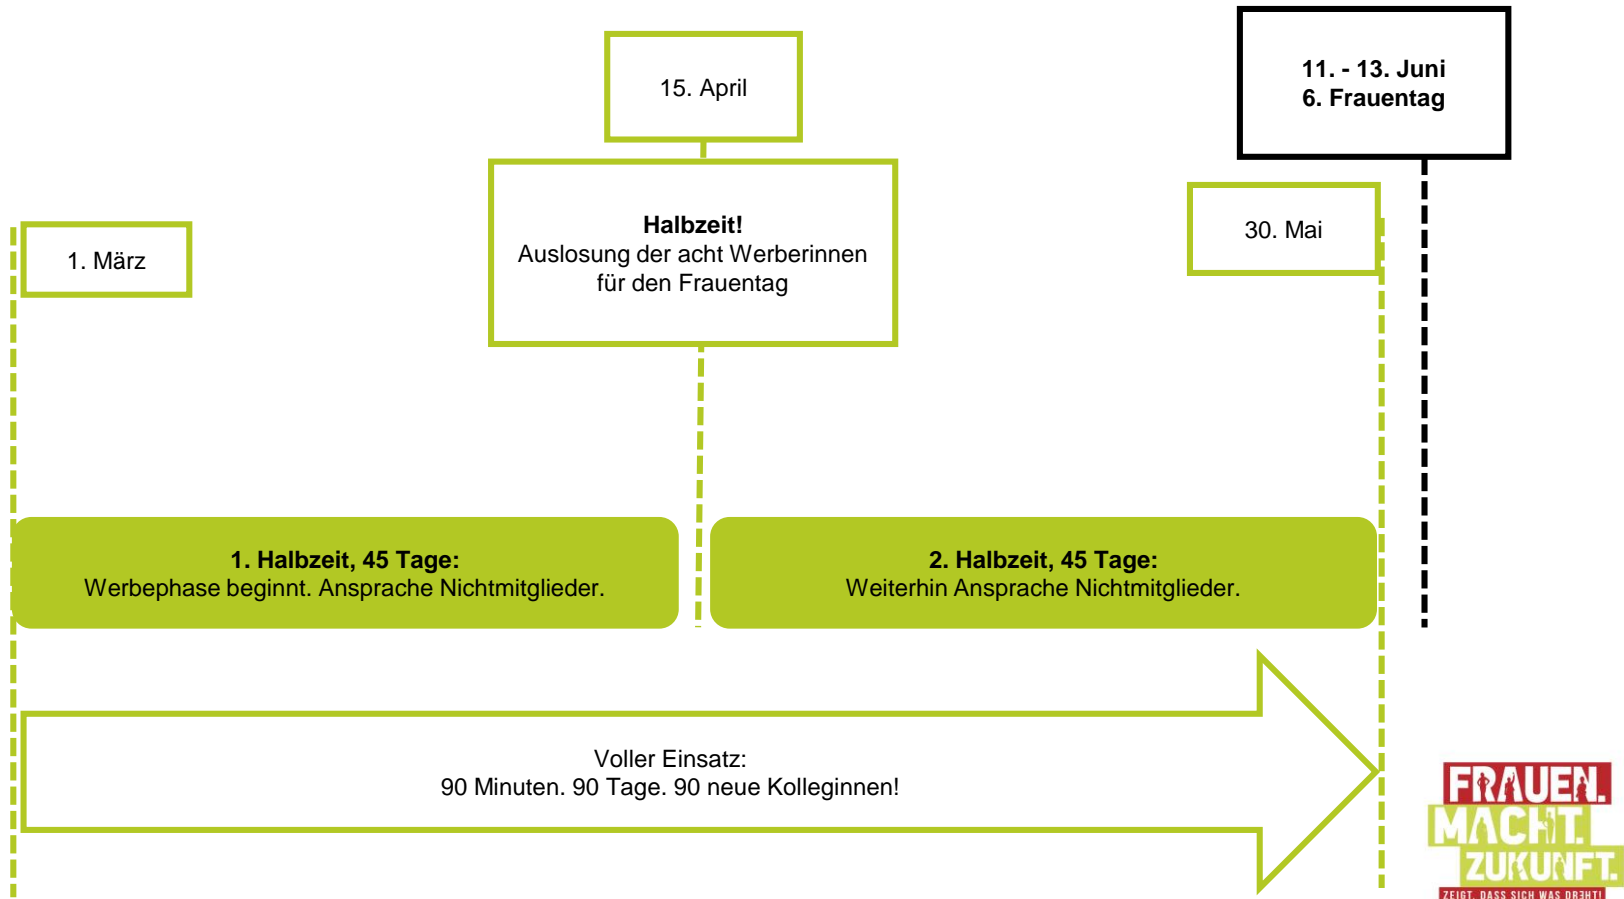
15. April

11. - 13. Juni
6. Frauentag

Halbzeit!
Auslosung der acht Werberinnen für den Frauentag

30. Mai

1. März

1. Halbzeit, 45 Tage:
Werbephase beginnt. Ansprache Nichtmitglieder.

2. Halbzeit, 45 Tage:
Weiterhin Ansprache Nichtmitglieder.

Voller Einsatz:
90 Minuten. 90 Tage. 90 neue Kolleginnen!

FRAUEN.
MACHT.
ZUKUNFT.
ZEIGT, DASS SICH WAS DREHT!